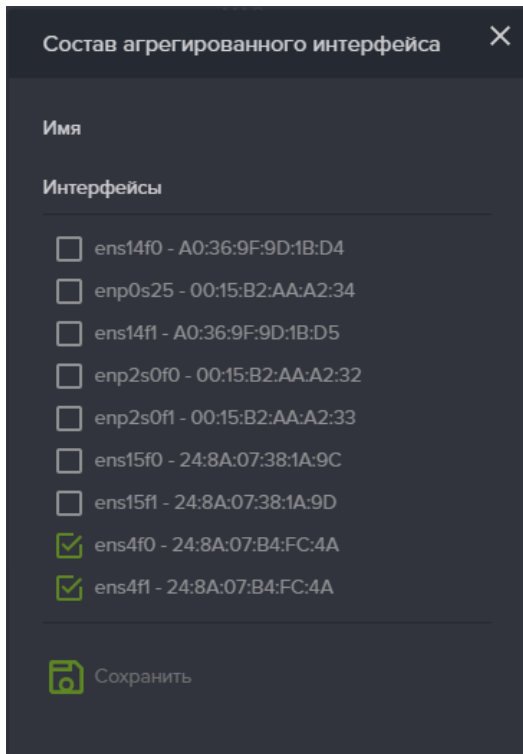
Состав агрегированного интерфейса ×

Имя

Интерфейсы

ens14f0 - A0:36:9F:9D:1B:D4
enp0s25 - 00:15:B2:AA:A2:34
ens14f1 - A0:36:9F:9D:1B:D5
enp2s0f0 - 00:15:B2:AA:A2:32
enp2s0f1 - 00:15:B2:AA:A2:33
ens15f0 - 24:8A:07:38:1A:9C
ens15f1 - 24:8A:07:38:1A:9D
ens4f0 - 24:8A:07:B4:FC:4A
ens4f1 - 24:8A:07:B4:FC:4A

Сохранить